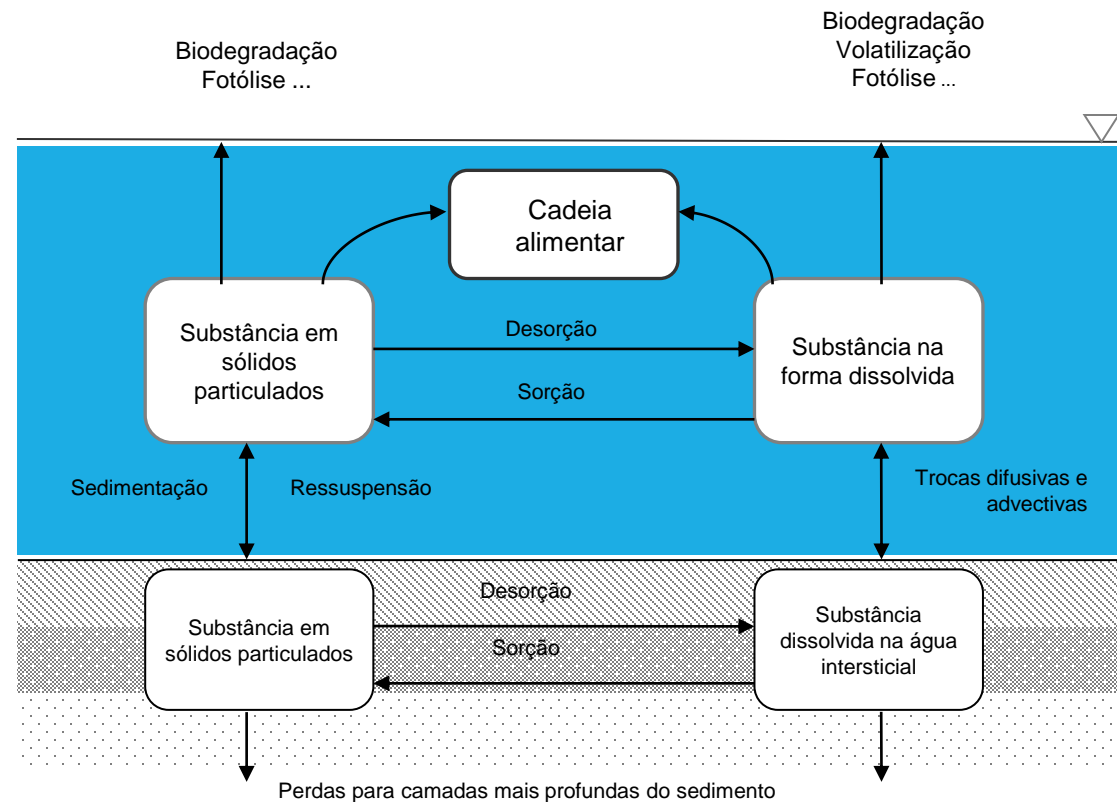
Biodegradação
Fotólise ...

Biodegradação
Volatilização
Fotólise ...

Cadeia alimentar

Substância em sólidos particulados

Desorção

Sorção

Substância na forma dissolvida

Sedimentação

Ressuspensão

Trocas difusivas e advectivas

Substância em sólidos particulados

Desorção

Sorção

Substância dissolvida na água intersticial

Perdas para camadas mais profundas do sedimento